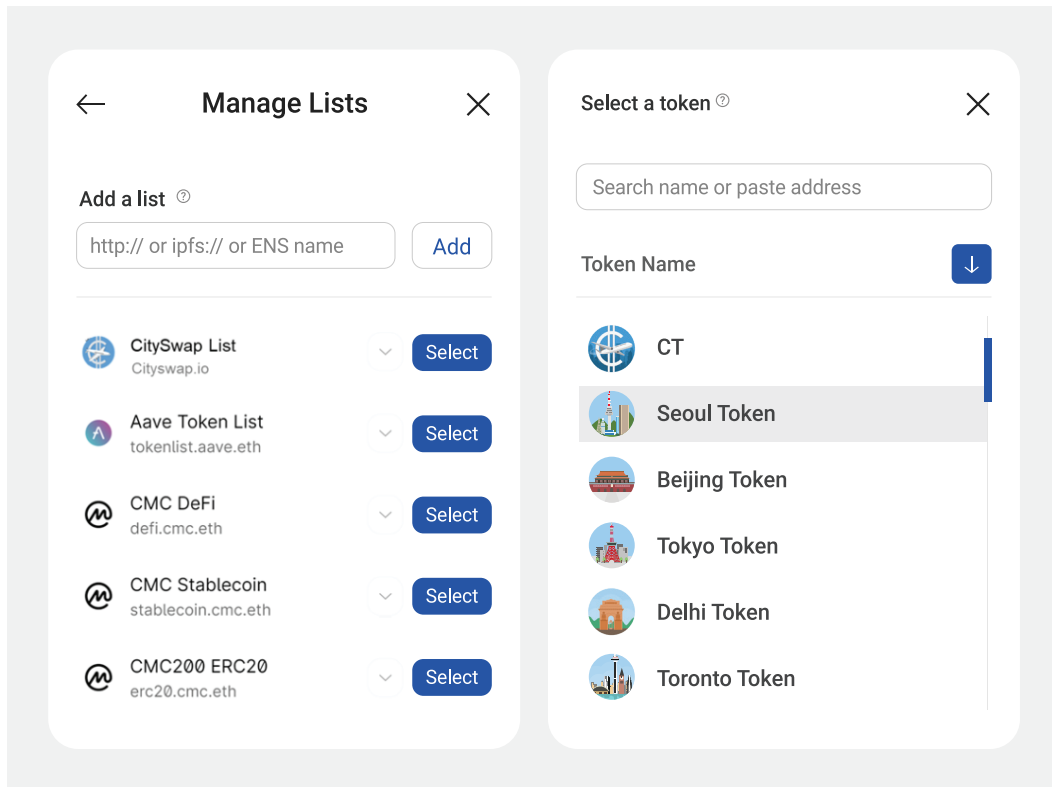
Manage Lists

Add a list

http:// or ipfs:// or ENS name

Add

CitySwap List
Cityswap.io
Select

Aave Token List
tokenlist.aave.eth
Select

CMC DeFi
defi.cmc.eth
Select

CMC Stablecoin
stablecoin.cmc.eth
Select

CMC200 ERC20
erc20.cmc.eth
Select

Select a token

Search name or paste address

Token Name

CT

Seoul Token

Beijing Token

Tokyo Token

Delhi Token

Toronto Token